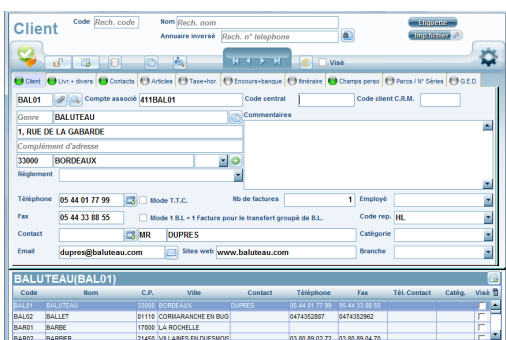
Client
Code Rech. code
Nom Rech. nom
Annuaire inversé Rech. n° telephone
Etiquette
Imprimer
Visé

Client | Livr.+ divers | Contacts | Articles | Taxe+hor. | Encours+banque | Itinéraire | Champs perso | Parcs / N° Séries | G.E.D.

BAL01 | Compte associé 411BAL01
Code central
Code client C.R.M.
Genre BALUTEAU
Commentaires
1, RUE DE LA GABARDE
Complément d'adresse
33000 BORDEAUX
Règlement
Téléphone 05 44 01 77 99
Mode T.T.C.
Nb de factures 1
Employé
Fax 05 44 33 88 55
Mode 1 B.L = 1 Facture pour le transfert groupé de B.L.
Code rep. HL
Contact MR DUPRES
Catégorie
Email dupres@baluteau.com
Sites web www.baluteau.com
Branche

BALUTEAU(BAL01)

| Code | Nom | C.P. | Ville | Contact | Téléphone | Fax | Tél. Contact | Catég. | Visé |
|---|---|---|---|---|---|---|---|---|---|
| BAL01 | BALUTEAU | 33000 | BORDEAUX | DUPRES | 05 44 01 77 99 | 05 44 33 88 55 | | | |
| BAL02 | BALLET | 01110 | CORMARANCHE EN BUG | | 0474352887 | 0474352962 | | | |
| BAR01 | BARBE | 17000 | LA ROCHELLE | | | | | | |
| BAR02 | BARRIER | 21450 | VILLAINES EN DUESMOIS | | 03 80 89 02 72 | 03 80 89 04 70 | | | |